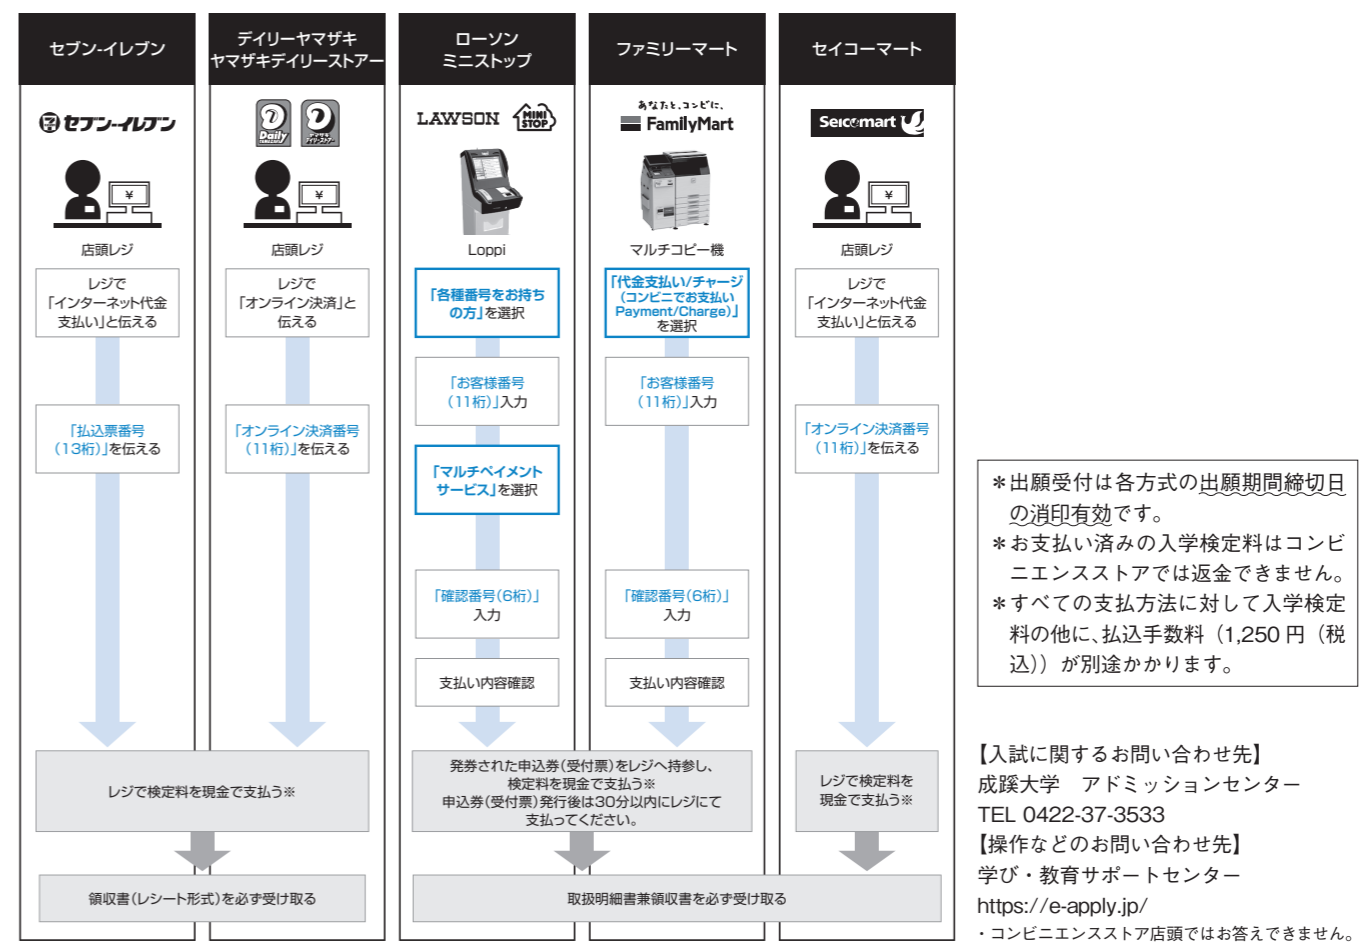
セブン-イレブン

セブン-イレブン

店頭レジ

レジで「インターネット代金支払い」と伝える

「払込票番号(13桁)」を伝える

デイリーヤマザキ ヤマザキデイリーストアー

Daily

店頭レジ

レジで「オンライン決済」と伝える

「オンライン決済番号(11桁)」を伝える

レジで検定料を現金で支払う※

領収書(レシート形式)を必ず受け取る

ローソン ミニストップ

LAWSON MINI STOP

Loppi

「各種番号をお持ちの方」を選択

「お客様番号(11桁)」入力

「マルチペイメントサービス」を選択

「確認番号(6桁)」入力

支払い内容確認

ファミリーマート

あなたと、コンビに、 FamilyMart

マルチコピー機

「代金支払い/チャージ(コンビニでお支払いPayment/Charge)」を選択

「お客様番号(11桁)」入力

「確認番号(6桁)」入力

支払い内容確認

発券された申込券(受付票)をレジへ持参し、検定料を現金で支払う※
申込券(受付票)発行後は30分以内にレジにて支払ってください。

取扱明細書兼領収書を必ず受け取る

セイコーマート

Seicomart

店頭レジ

レジで「インターネット代金支払い」と伝える

「オンライン決済番号(11桁)」を伝える

レジで検定料を現金で支払う※

＊出願受付は各方式の出願期間締切日の消印有効です。
＊お支払い済みの入学検定料はコンビニエンスストアでは返金できません。
＊すべての支払方法に対して入学検定料の他に、払込手数料（1,250 円（税込））が別途かかります。

【入試に関するお問い合わせ先】
成蹊大学　アドミッションセンター
TEL 0422-37-3533
【操作などのお問い合わせ先】
学び・教育サポートセンター
https://e-apply.jp/
・コンビニエンスストア店頭ではお答えできません。